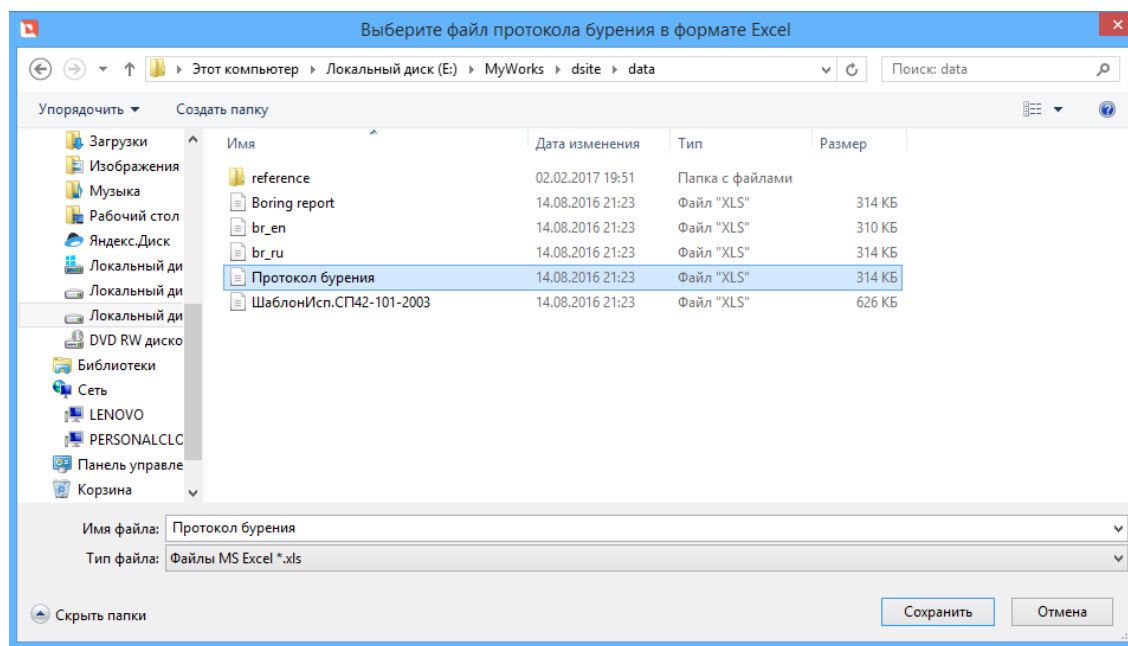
Выберите файл протокола бурения в формате Excel

Этот компьютер › Локальный диск (E:) › MyWorks › dsite › data

Поиск: data

Упорядочить ▾ Создать папку

Загрузки
Изображения
Музыка
Рабочий стол
Яндекс.Диск
Локальный ди
Локальный ди
Локальный ди
DVD RW диско
Библиотеки
Сеть
LENOVO
PERSONALCLC
Панель управле
Корзина

| Имя | Дата изменения | Тип | Размер |
|---|---|---|---|
| reference | 02.02.2017 19:51 | Папка с файлами | |
| Boring report | 14.08.2016 21:23 | Файл "XLS" | 314 КБ |
| br_en | 14.08.2016 21:23 | Файл "XLS" | 310 КБ |
| br_ru | 14.08.2016 21:23 | Файл "XLS" | 314 КБ |
| Протокол бурения | 14.08.2016 21:23 | Файл "XLS" | 314 КБ |
| ШаблонИсп.СП42-101-2003 | 14.08.2016 21:23 | Файл "XLS" | 626 КБ |

Имя файла: Протокол бурения
Тип файла: Файлы MS Excel *.xls

Скрыть папки

Сохранить Отмена